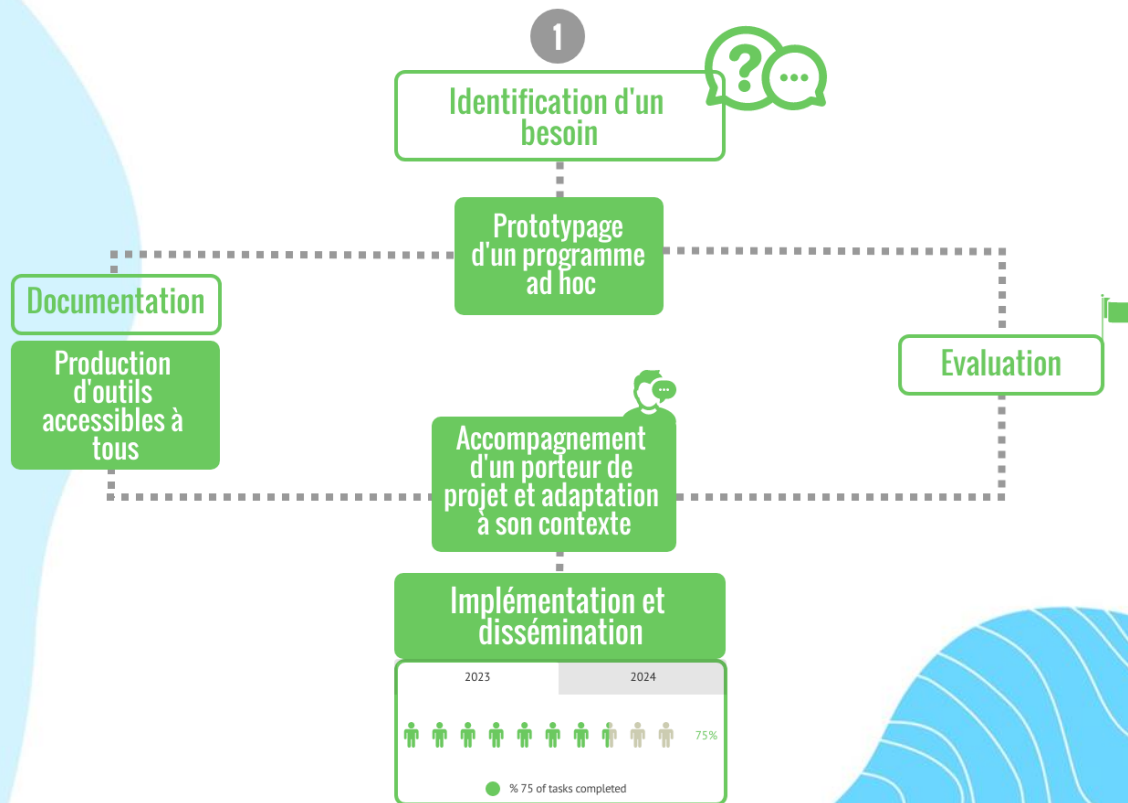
1

Identification d'un besoin

Prototypage d'un programme ad hoc

Documentation

Production d'outils accessibles à tous

Evaluation

Accompagnement d'un porteur de projet et adaptation à son contexte

Implémentation et dissémination

2023

2024

75%

% 75 of tasks completed